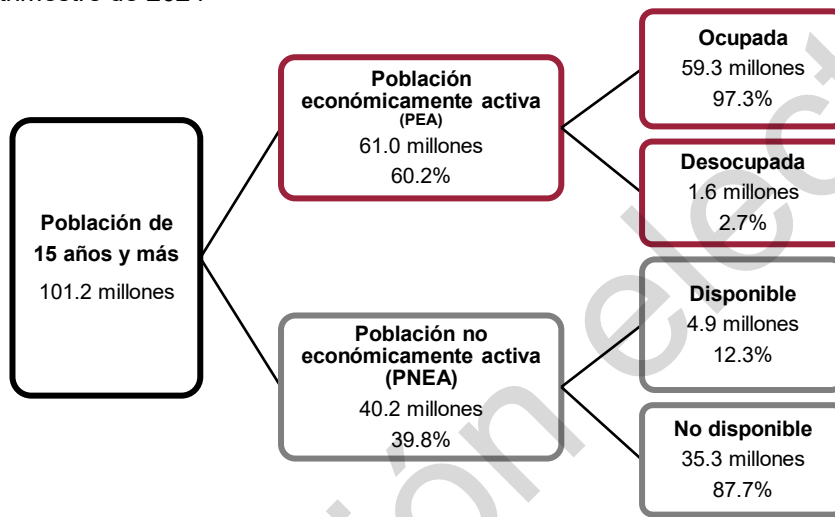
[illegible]imestre de 2024

Población de 15 años y más
101.2 millones

Población económicamente activa (PEA)
61.0 millones
60.2%

Ocupada
59.3 millones
97.3%

Desocupada
1.6 millones
2.7%

Población no económicamente activa (PNEA)
40.2 millones
39.8%

Disponible
4.9 millones
12.3%

No disponible
35.3 millones
87.7%

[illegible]ión elec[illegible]